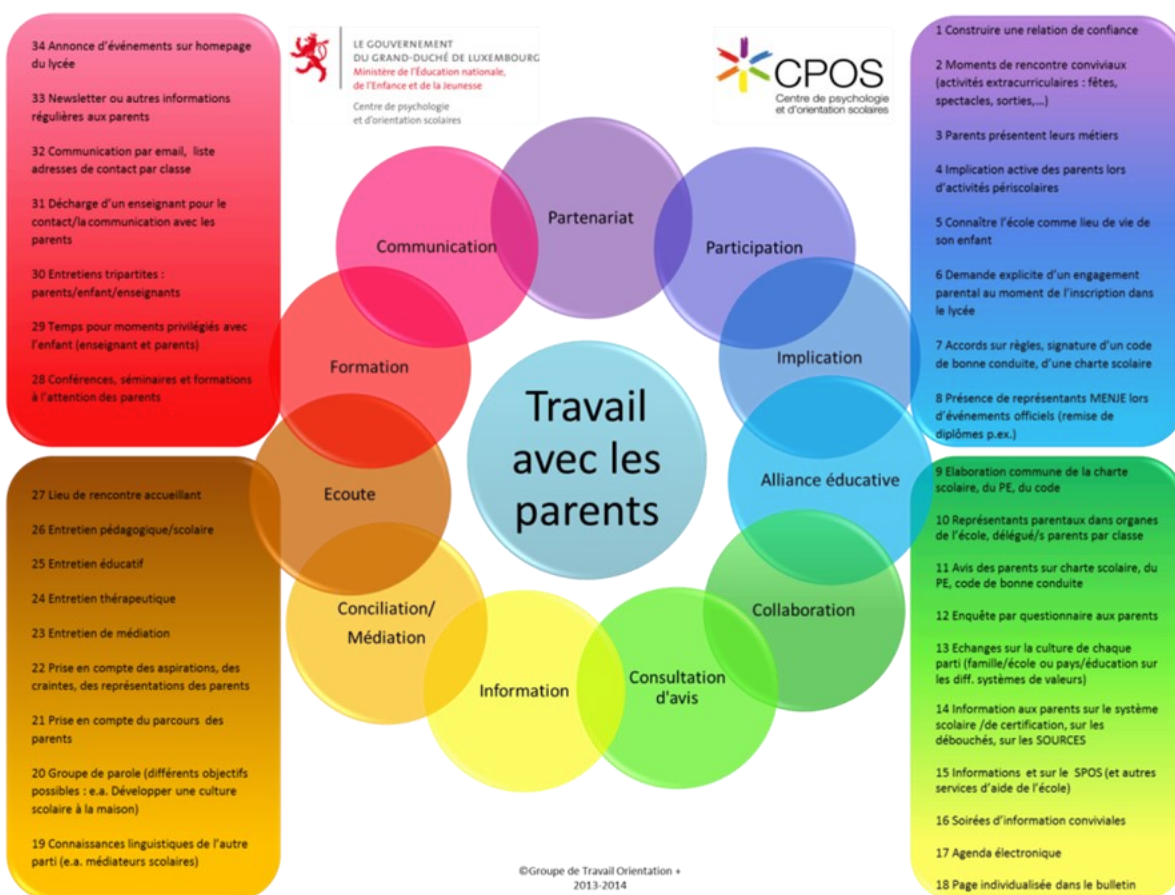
34 Annonce d'événements sur homepage du lycée

33 Newsletter ou autres informations régulières aux parents

32 Communication par email, liste adresses de contact par classe

31 Décharge d'un enseignant pour le contact/la communication avec les parents

30 Entretiens tripartites : parents/enfant/enseignants

29 Temps pour moments privilégiés avec l'enfant (enseignant et parents)

28 Conférences, séminaires et formations à l'attention des parents

27 Lieu de rencontre accueillant

26 Entretien pédagogique/scolaire

25 Entretien éducatif

24 Entretien thérapeutique

23 Entretien de médiation

22 Prise en compte des aspirations, des craintes, des représentations des parents

21 Prise en compte du parcours des parents

20 Groupe de parole (différents objectifs possibles : e.a. Développer une culture scolaire à la maison)

19 Connaissances linguistiques de l'autre parti (e.a. médiateurs scolaires)

LE GOUVERNEMENT DU GRAND-DUCHÉ DE LUXEMBOURG
Ministère de l'Éducation nationale, de l'Enfance et de la Jeunesse

Centre de psychologie et d'orientation scolaires

CPOS
Centre de psychologie et d'orientation scolaires

Communication

Partenariat

Participation

Implication

Formation

Travail avec les parents

Alliance éducative

Ecoute

Conciliation/ Médiation

Collaboration

Information

Consultation d'avis

©Groupe de Travail Orientation + 2013-2014

1 Construire une relation de confiance

2 Moments de rencontre conviviaux (activités extracurriculaires : fêtes, spectacles, sorties,...)

3 Parents présentent leurs métiers

4 Implication active des parents lors d'activités périscolaires

5 Connaître l'école comme lieu de vie de son enfant

6 Demande explicite d'un engagement parental au moment de l'inscription dans le lycée

7 Accords sur règles, signature d'un code de bonne conduite, d'une charte scolaire

8 Présence de représentants MENJE lors d'événements officiels (remise de diplômes p.ex.)

9 Elaboration commune de la charte scolaire, du PE, du code

10 Représentants parentaux dans organes de l'école, délégué/s parents par classe

11 Avis des parents sur charte scolaire, du PE, code de bonne conduite

12 Enquête par questionnaire aux parents

13 Echanges sur la culture de chaque parti (famille/école ou pays/éducation sur les diff. systèmes de valeurs)

14 Information aux parents sur le système scolaire /de certification, sur les débouchés, sur les SOURCES

15 Informations et sur le SPOS (et autres services d'aide de l'école)

16 Soirées d'information conviviales

17 Agenda électronique

18 Page individualisée dans le bulletin